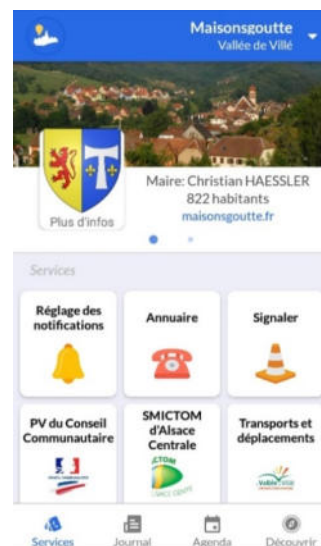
Maisonsgoutte
Vallée de Villé

Plus d'infos

Maire: Christian HAESSLER
822 habitants
maisonsgoutte.fr

Services

Réglage des notifications

Annuaire

Signaler

PV du Conseil Communautaire

SMICTOM d'Alsace Centrale

Transports et déplacements

Services
Journal
Agenda
Découvrir